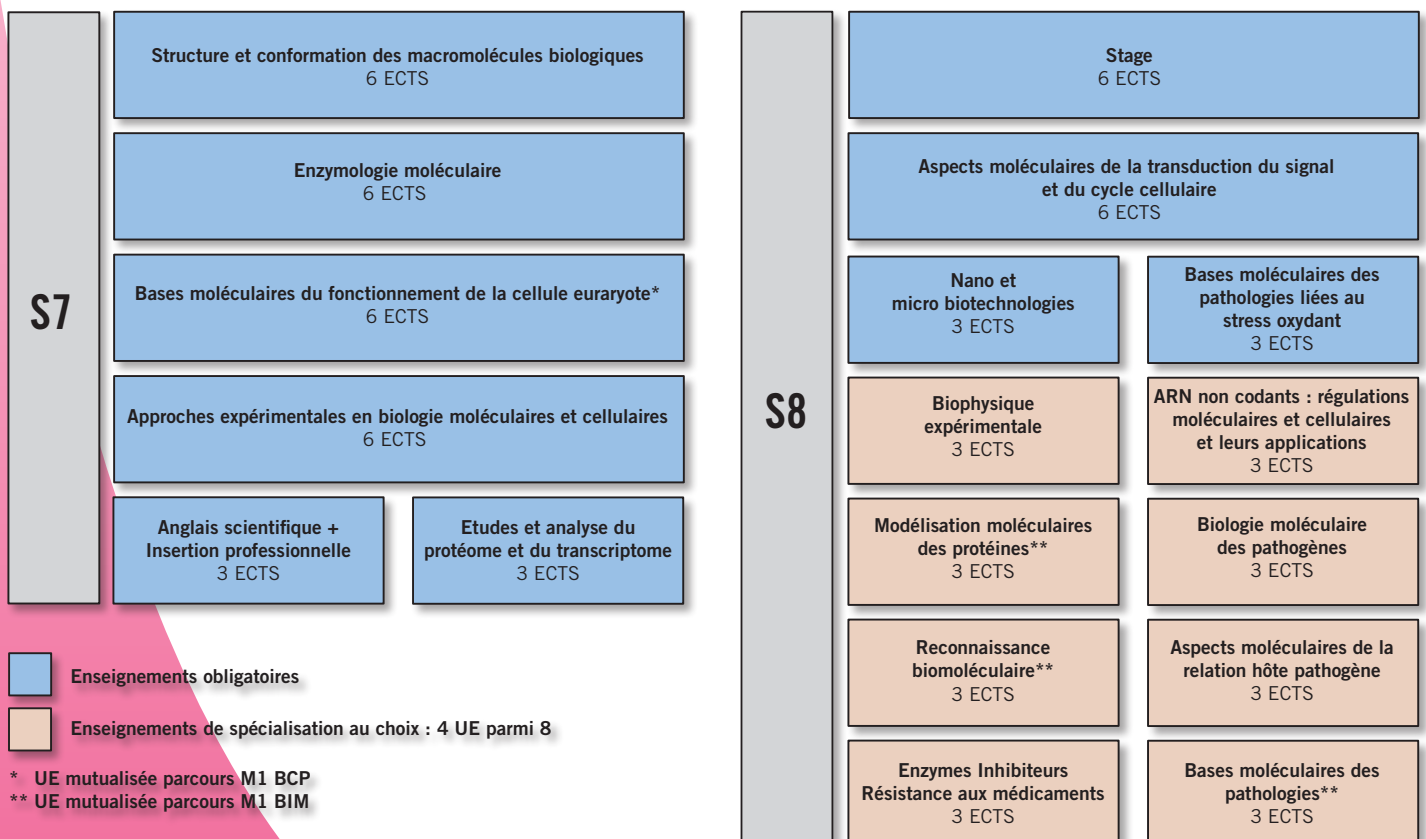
S7

Structure et conformation des macromolécules biologiques
6 ECTS

Enzymologie moléculaire
6 ECTS

Bases moléculaires du fonctionnement de la cellule euraryote*
6 ECTS

Approches expérimentales en biologie moléculaires et cellulaires
6 ECTS

Anglais scientifique + Insertion professionnelle
3 ECTS

Etudes et analyse du protéome et du transcriptome
3 ECTS

Enseignements obligatoires

Enseignements de spécialisation au choix : 4 UE parmi 8

* UE mutualisée parcours M1 BCP
** UE mutualisée parcours M1 BIM

S8

Stage
6 ECTS

Aspects moléculaires de la transduction du signal et du cycle cellulaire
6 ECTS

Nano et micro biotechnologies
3 ECTS

Bases moléculaires des pathologies liées au stress oxydant
3 ECTS

Biophysique expérimentale
3 ECTS

ARN non codants : régulations moléculaires et cellulaires et leurs applications
3 ECTS

Modélisation moléculaires des protéines**
3 ECTS

Biologie moléculaire des pathogènes
3 ECTS

Reconnaissance biomoléculaire**
3 ECTS

Aspects moléculaires de la relation hôte pathogène
3 ECTS

Enzymes Inhibiteurs Résistance aux médicaments
3 ECTS

Bases moléculaires des pathologies**
3 ECTS